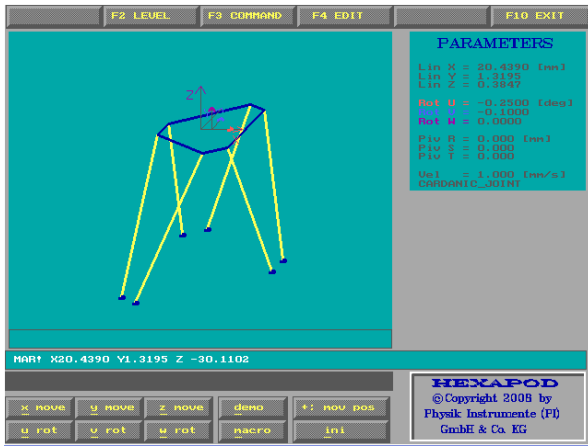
F2 LEVEL F3 COMMAND F4 EDIT F10 EXIT

Z

PARAMETERS

Lin X = 20.4390 [mm]
Lin Y = 1.3195
Lin Z = 0.3847

Rot U = -0.2500 [deg]
Rot V = -0.1000
Rot W = 0.0000

Piv R = 0.000 [mm]
Piv S = 0.000
Piv T = 0.000

Vel = 1.000 [mm/s]
CARDANIC_JOINT

MAR↑ X20.4390 Y1.3195 Z -30.1102

x move y move z move demo +: mov pos
u rot v rot w rot macro ini

HEXAPOD
© Copyright 2008 by
Physik Instrumente (PI)
GmbH & Co. KG